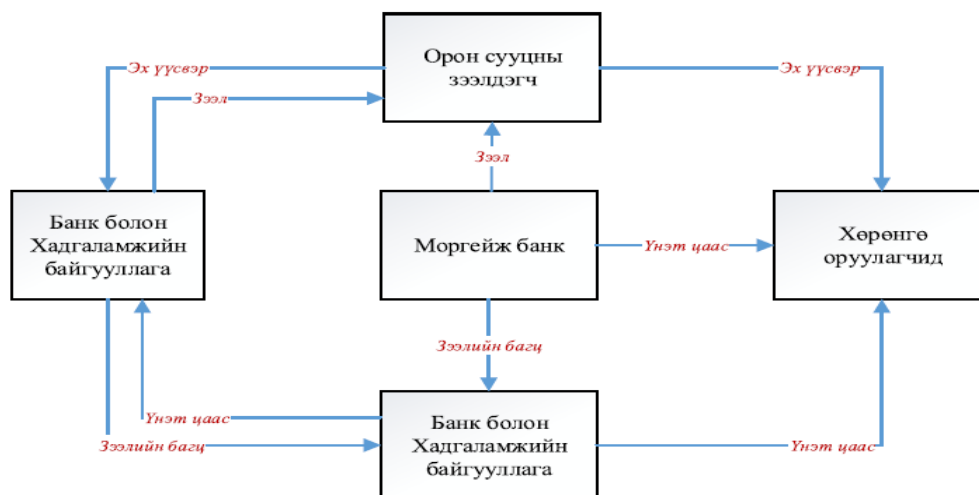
Орон сууцны зээлдэгч

Эх үүсвэр

Зээл

Эх үүсвэр

Зээл

Банк болон Хадгаламжийн байгууллага

Моргейж банк

Үнэт цаас

Хөрөнгө оруулагчид

Зээлийн багц

Үнэт цаас

Зээлийн багц

Банк болон Хадгаламжийн байгууллага

Үнэт цаас